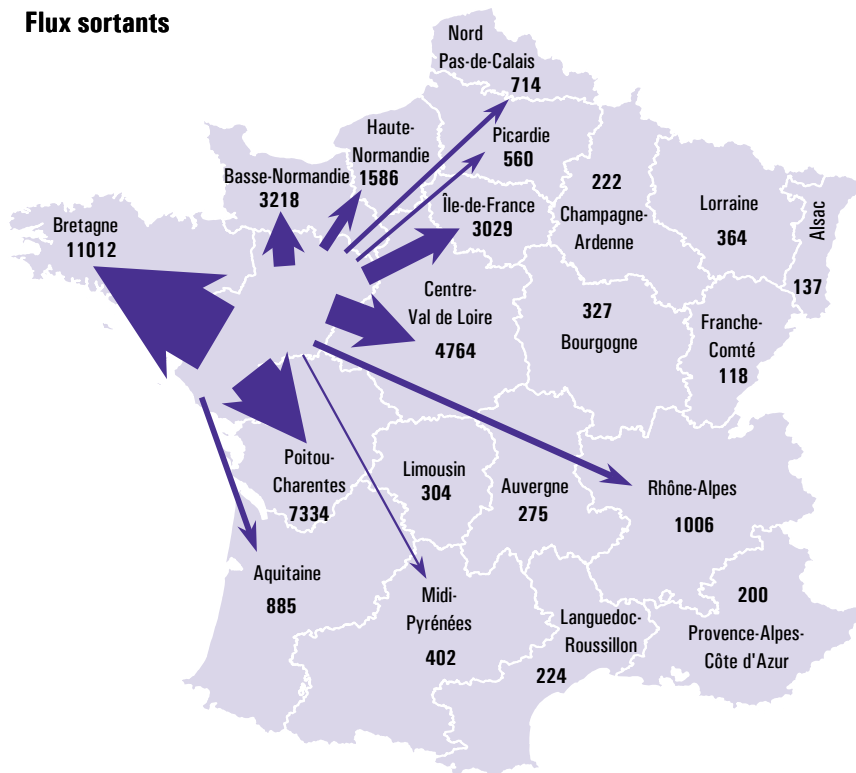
Flux sortants

Nord
Pas-de-Calais
714

Haute-
Normandie
1586

Picardie
560

Basse-Normandie
3218

222
Champagne-
Ardenne

Lorraine
364

Alsace
137

Bretagne
11012

Île-de-France
3029

Centre-
Val de Loire
4764

327
Bourgogne

Franche-
Comté
118

Poitou-
Charentes
7334

Limousin
304

Auvergne
275

Rhône-Alpes
1006

Aquitaine
885

Midi-
Pyrénées
402

Languedoc-
Roussillon
224

200
Provence-Alpes-
Côte d'Azur